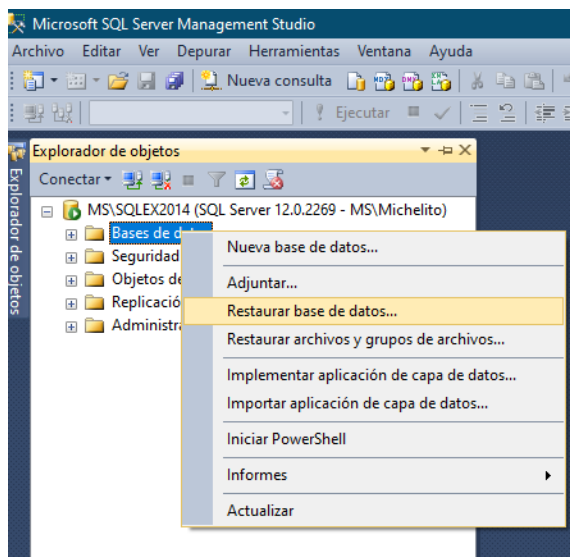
Microsoft SQL Server Management Studio

Archivo Editar Ver Depurar Herramientas Ventana Ayuda

Nueva consulta

Ejecutar

Explorador de objetos

Explorador de objetos

Conectar

MS\SQLEX2014 (SQL Server 12.0.2269 - MS\Michelito)

Bases de d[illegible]

Seguridad

Objetos de

Replicació

Administra

Nueva base de datos...

Adjuntar...

Restaurar base de datos...

Restaurar archivos y grupos de archivos...

Implementar aplicación de capa de datos...

Importar aplicación de capa de datos...

Iniciar PowerShell

Informes

Actualizar